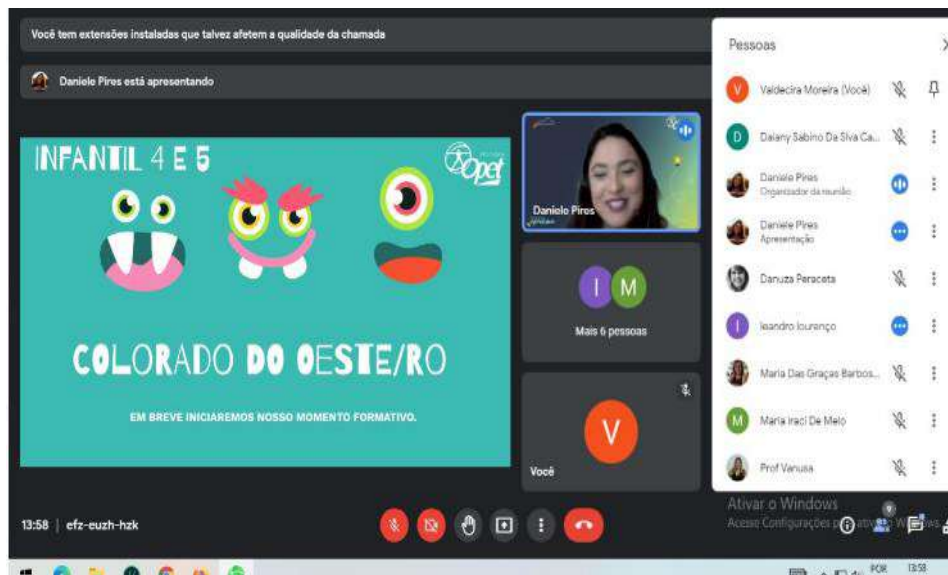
Você tem extensões instaladas que talvez afetem a qualidade da chamada

Daniele Pires está apresentando

INFANTIL 4 E 5

Opet

COLORADO DO OESTE/RO

EM BREVE INICIAREMOS NOSSO MOMENTO FORMATIVO.

Daniele Pires

I M

Mais 6 pessoas

V

Você

Pessoas

V Valdecira Moreira (Você)

D Daiany Sabino Da Silva Ca...

Daniele Pires
Organizador da reunião

Daniele Pires
Apresentação

Danuza Peraceta

I leandro lourenço

Maria Das Graças Barbos...

M Maria Iraci De Melo

Prof Vanusa

Ativar o Windows
Acesse Configurações para ativar o Windows.

13:58 | efz-euzh-hzk

POR 13:58